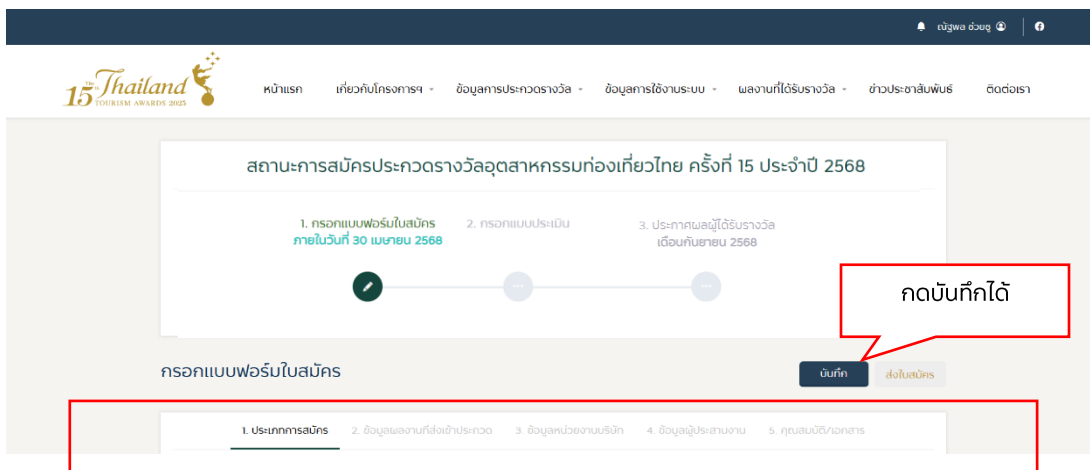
ณัฐพล ช่วยชู

15 The Thailand TOURISM AWARDS 2025

หน้าแรก เกี่ยวกับโครงการฯ ข้อมูลการประกวดรางวัล ข้อมูลการใช้งานระบบ ผลงานที่ได้รับรางวัล ข่าวประชาสัมพันธ์ ติดต่อเรา

สถานะการสมัครประกวดรางวัลอุตสาหกรรมท่องเที่ยวไทย ครั้งที่ 15 ประจำปี 2568

1. กรอกแบบฟอร์มใบสมัคร
ภายในวันที่ 30 เมษายน 2568

2. กรอกแบบประเมิน

3. ประกาศผลผู้ได้รับรางวัล
เดือนกันยายน 2568

กดบันทึกได้

กรอกแบบฟอร์มใบสมัคร

บันทึก

ส่งใบสมัคร

1. ประเภทการสมัคร 2. ข้อมูลผลงานที่ส่งเข้าประกวด 3. ข้อมูลหน่วยงานบริษัท 4. ข้อมูลผู้ประสานงาน 5. คุณสมบัติ/เอกสาร